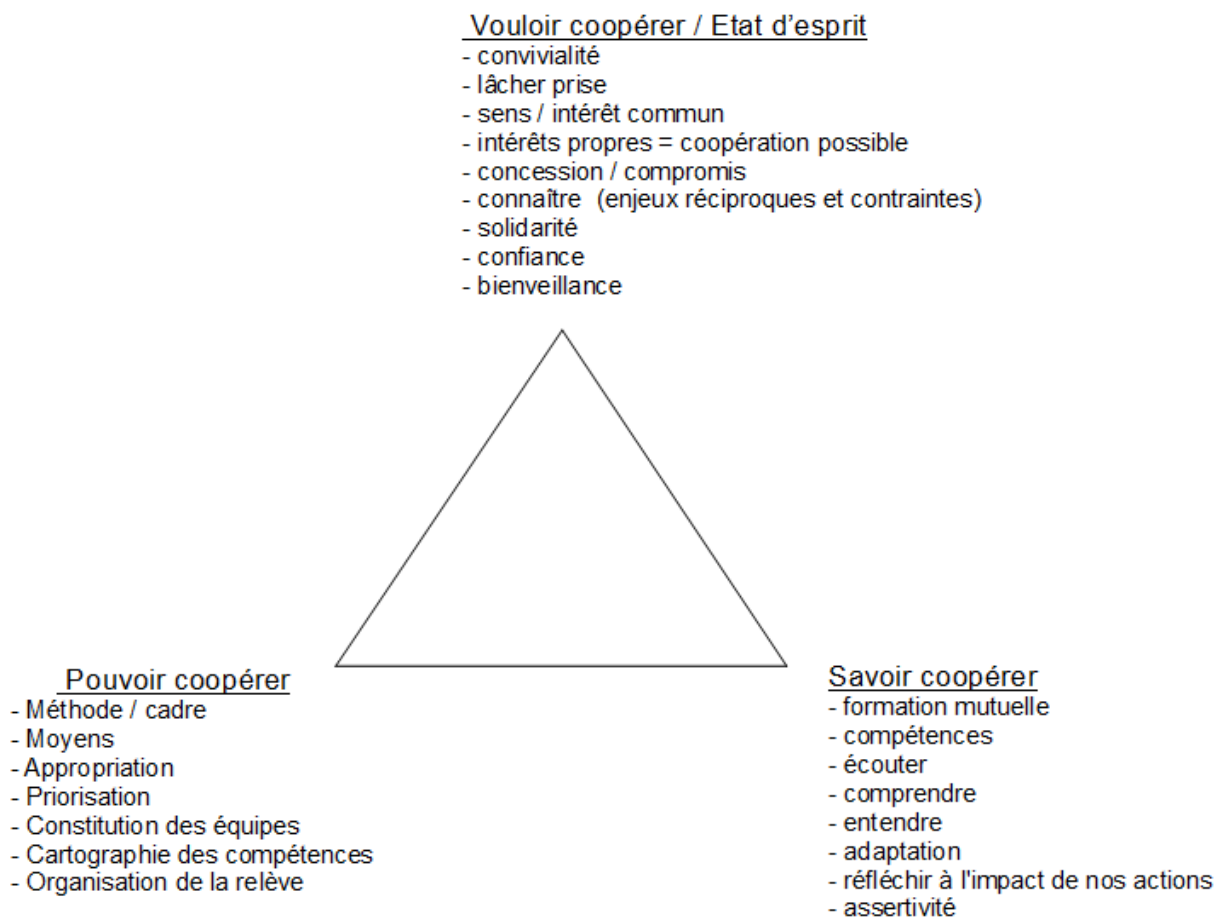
Vouloir coopérer / Etat d'esprit
- convivialité
- lâcher prise
- sens / intérêt commun
- intérêts propres = coopération possible
- concession / compromis
- connaître (enjeux réciproques et contraintes)
- solidarité
- confiance
- bienveillance

Pouvoir coopérer
- Méthode / cadre
- Moyens
- Appropriation
- Priorisation
- Constitution des équipes
- Cartographie des compétences
- Organisation de la relève

Savoir coopérer
- formation mutuelle
- compétences
- écouter
- comprendre
- entendre
- adaptation
- réfléchir à l'impact de nos actions
- assertivité